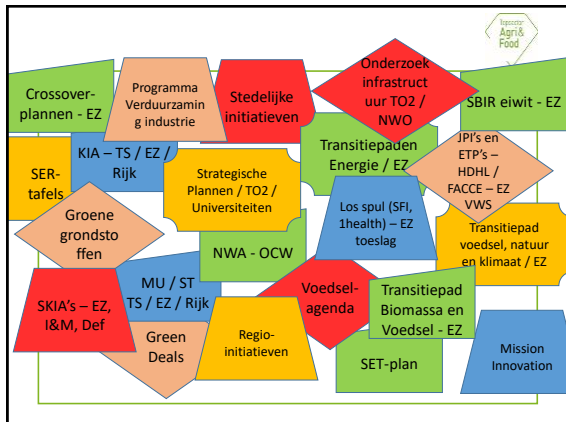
Topsector Agri & Food

Crossover-plannen - EZ

Programma Verduurzaming industrie

Stedelijke initiatieven

Onderzoek infrastructuur TO2 / NWO

SBIR eiwit - EZ

SER-tafels

KIA – TS / EZ / Rijk

Strategische Plannen / TO2 / Universiteiten

Transitiepaden Energie / EZ

JPI's en ETP's – HDHL / FACCE – EZ VWS

Groene grondstoffen

Los spul (SFI, 1health) – EZ toeslag

NWA - OCW

Transitiepad voedsel, natuur en klimaat / EZ

SKIA's – EZ, I&M, Def

MU / ST TS / EZ / Rijk

Voedselagenda

Transitiepad Biomassa en Voedsel - EZ

Green Deals

Regio-initiatieven

SET-plan

Mission Innovation